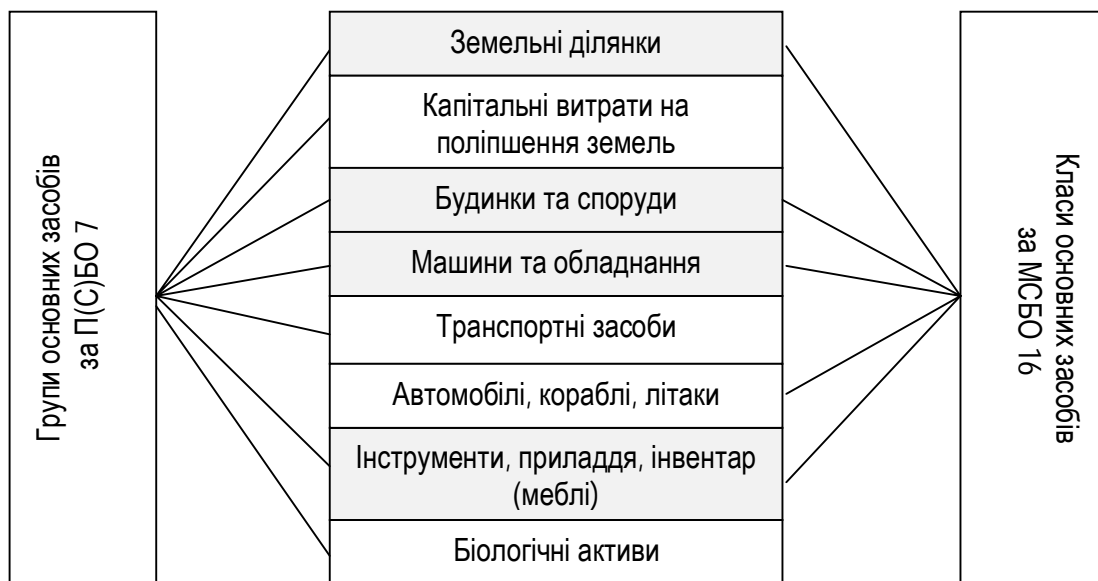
Групи основних засобів за П(С)БО 7

Земельні ділянки

Капітальні витрати на поліпшення земель

Будинки та споруди

Машини та обладнання

Транспортні засоби

Автомобілі, кораблі, літаки

Інструменти, приладдя, інвентар (меблі)

Біологічні активи

Класи основних засобів за МСБО 16